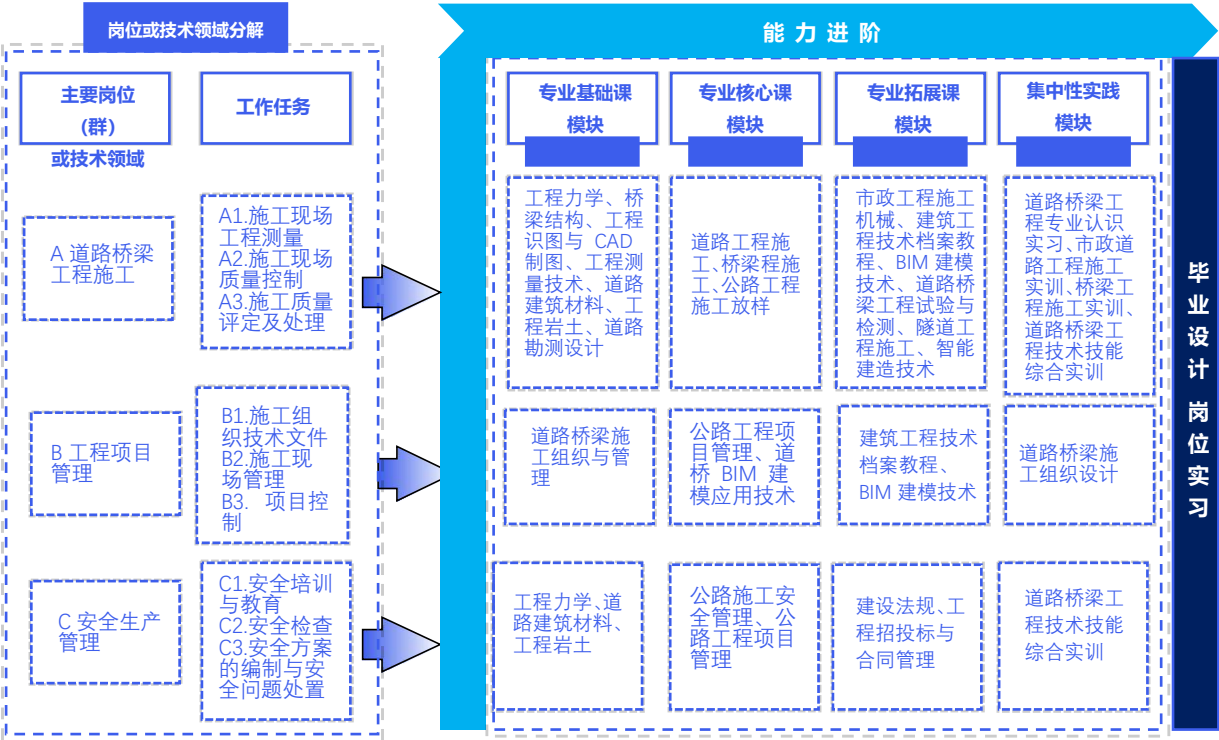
岗位或技术领域分解

能力进阶

主要岗位（群）或技术领域

工作任务

A 道路桥梁工程施工

A1.施工现场工程测量
A2.施工现场质量控制
A3.施工质量评定及处理

B 工程项目管理

B1.施工组织技术文件
B2.施工现场管理
B3. 项目控制

C 安全生产管理

C1.安全培训与教育
C2.安全检查
C3.安全方案的编制与安全问题处置

专业基础课模块

专业核心课模块

专业拓展课模块

集中性实践模块

工程力学、桥梁结构、工程识图与 CAD 制图、工程测量技术、道路建筑材料、工程岩土、道路勘测设计

道路工程施工、桥梁程施工、公路工程施工放样

市政工程施工机械、建筑工程技术档案教程、BIM 建模技术、道路桥梁工程试验与检测、隧道工程施工、智能建造技术

道路桥梁工程专业认识实习、市政道路工程施工实训、桥梁工程施工实训、道路桥梁工程技术技能综合实训

道路桥梁施工组织与管理

公路工程项目管理、道桥 BIM 建模应用技术

建筑工程技术档案教程、BIM 建模技术

道路桥梁施工组织设计

工程力学、道路建筑材料、工程岩土

公路施工安全管理、公路工程项目管理

建设法规、工程招投标与合同管理

道路桥梁工程技术技能综合实训

毕业设计 岗位实习